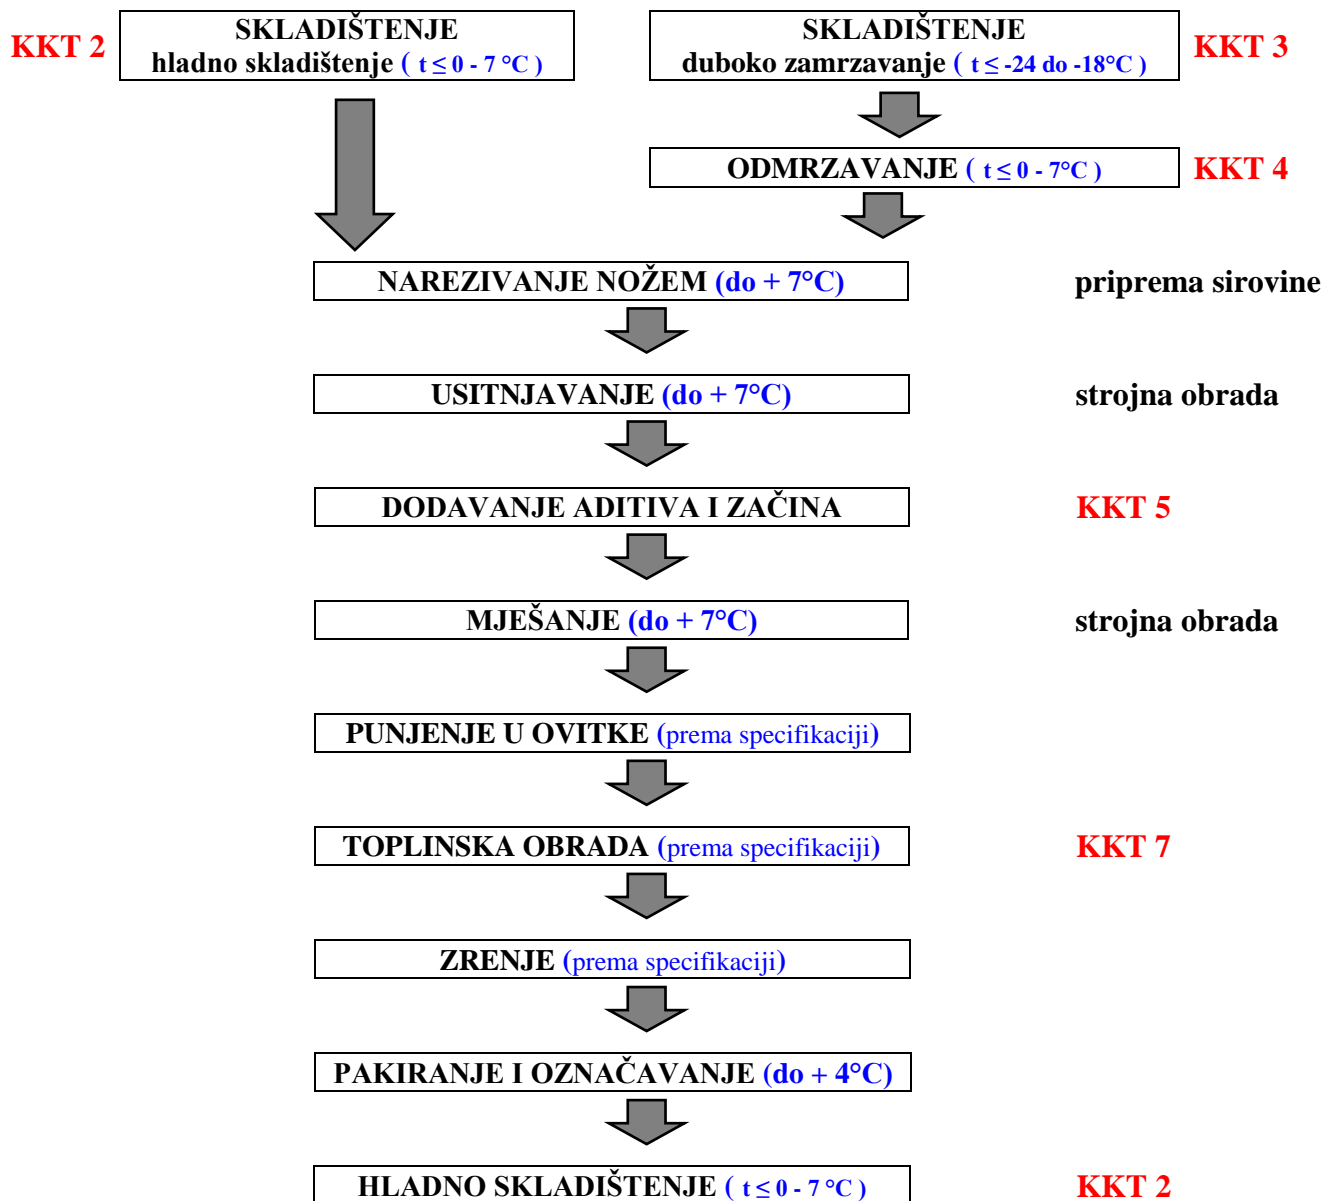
KKT 2

SKLADIŠTENJE
hladno skladištenje ( $t \leq 0$ - 7 °C )

SKLADIŠTENJE
duboko zamrzavanje ( $t \leq$ -24 do -18°C )

KKT 3

ODMRZAVANJE ( $t \leq 0$ - 7°C )

KKT 4

NAREZIVANJE NOŽEM (do + 7°C)

priprema sirovine

USITNJAVANJE (do + 7°C)

strojna obrada

DODAVANJE ADITIVA I ZAČINA

KKT 5

MJEŠANJE (do + 7°C)

strojna obrada

PUNJENJE U OVITKE (prema specifikaciji)

TOPLINSKA OBRADA (prema specifikaciji)

KKT 7

ZRENJE (prema specifikaciji)

PAKIRANJE I OZNAČAVANJE (do + 4°C)

HLADNO SKLADIŠTENJE ( $t \leq 0$ - 7 °C )

KKT 2